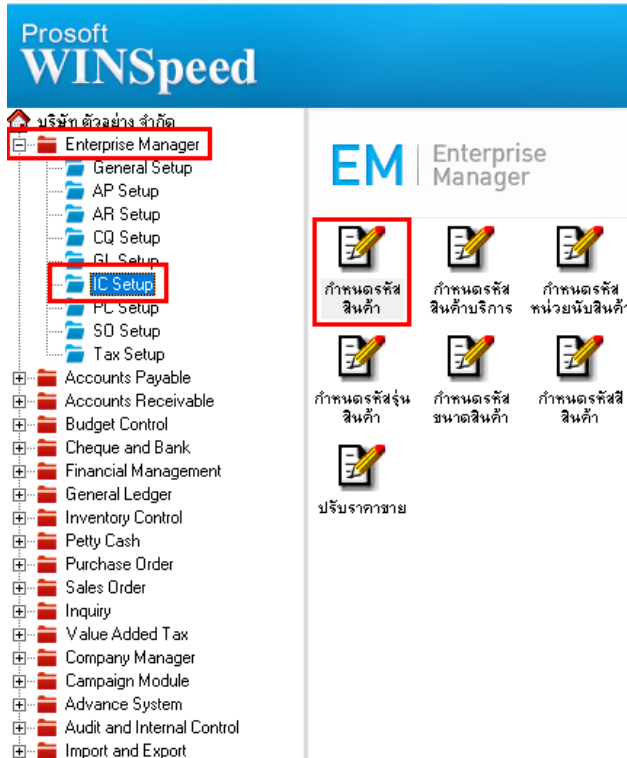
Prosoft
WINSpeed

บริษัท ตัวอย่าง จำกัด
Enterprise Manager
General Setup
AP Setup
AR Setup
CQ Setup
GL Setup
IC Setup
PC Setup
SO Setup
Tax Setup
Accounts Payable
Accounts Receivable
Budget Control
Cheque and Bank
Financial Management
General Ledger
Inventory Control
Petty Cash
Purchase Order
Sales Order
Inquiry
Value Added Tax
Company Manager
Campaign Module
Advance System
Audit and Internal Control
Import and Export

EM Enterprise Manager

กำหนดรหัสสินค้า
กำหนดรหัสสินค้าบริการ
กำหนดรหัสหน่วยนับสินค้า
กำหนดรหัสรุ่นสินค้า
กำหนดรหัสขนาดสินค้า
กำหนดรหัสสีสินค้า
ปรับราคาขาย